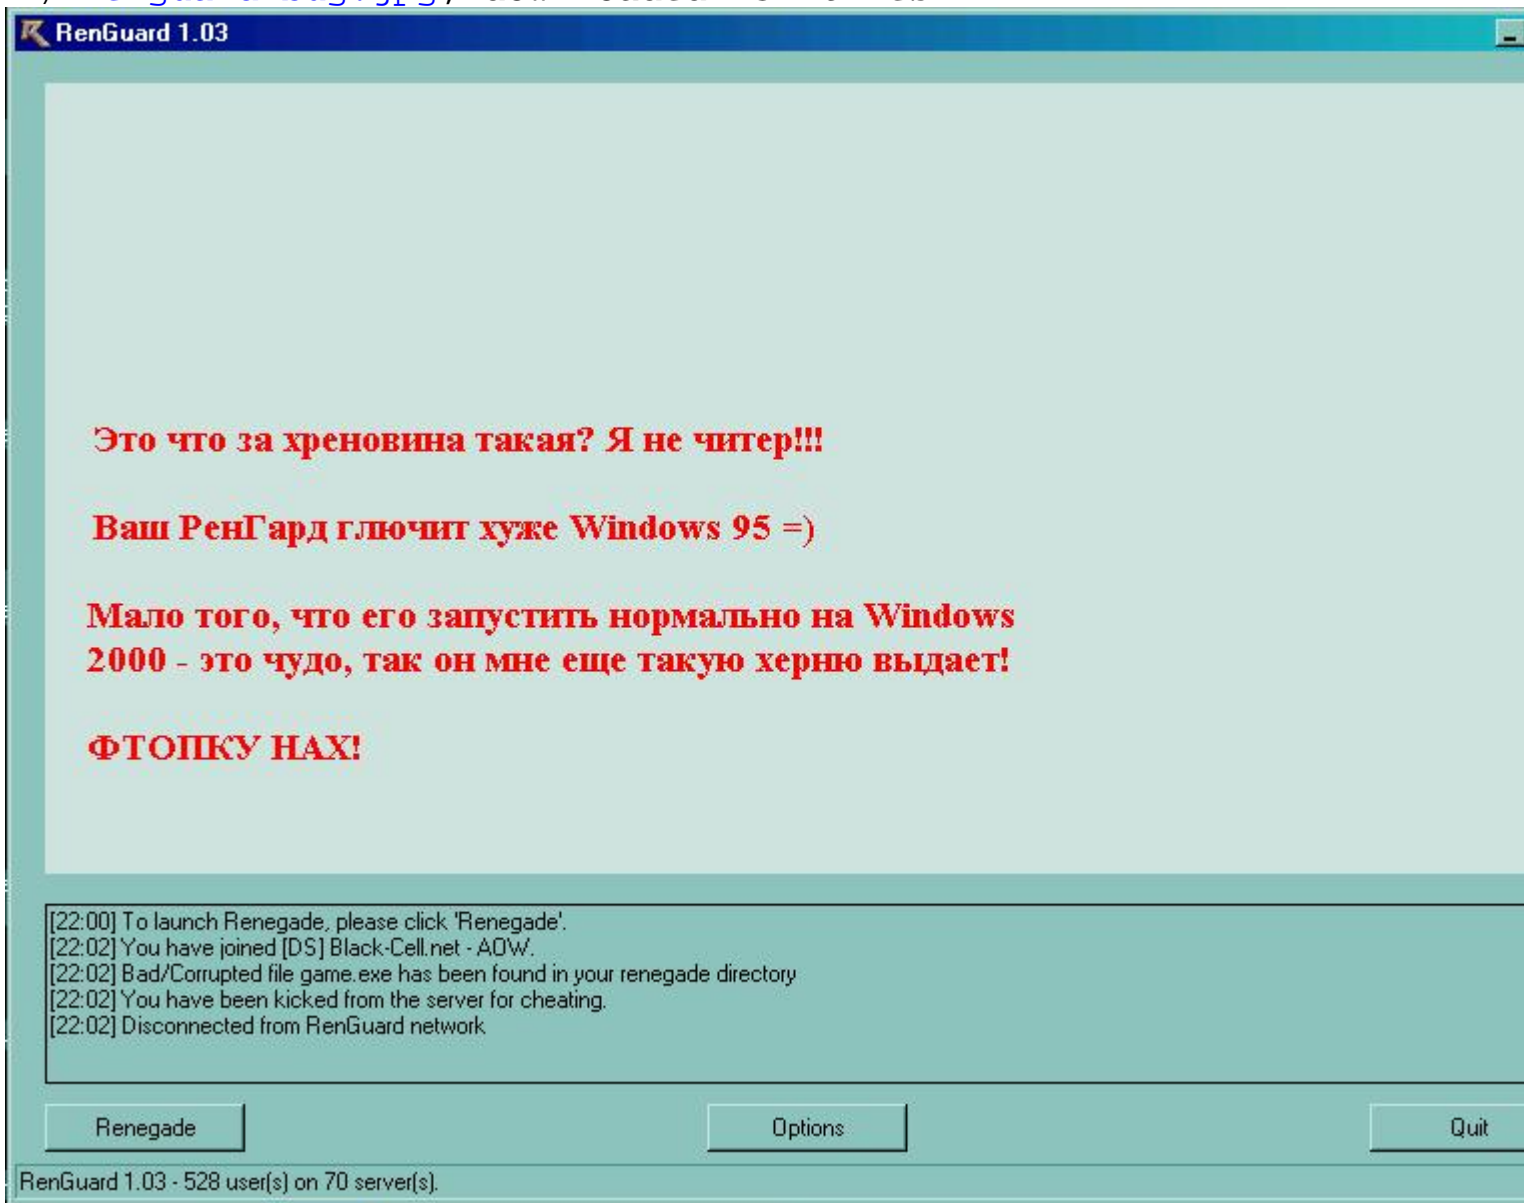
RenGuard 1.03

Это что за хреновина такая? Я не читер!!!

Ваш РенГард глючит хуже Windows 95 =)

Мало того, что его запустить нормально на Windows 2000 - это чудо, так он мне еще такую херню выдает!

ФТОПКУ НАХ!

[22:00] To launch Renegade, please click 'Renegade'.
[22:02] You have joined [DS] Black-Cell.net - AOW.
[22:02] Bad/Corrupted file game.exe has been found in your renegade directory
[22:02] You have been kicked from the server for cheating.
[22:02] Disconnected from RenGuard network

Renegade

Options

Quit

RenGuard 1.03 - 528 user(s) on 70 server(s).